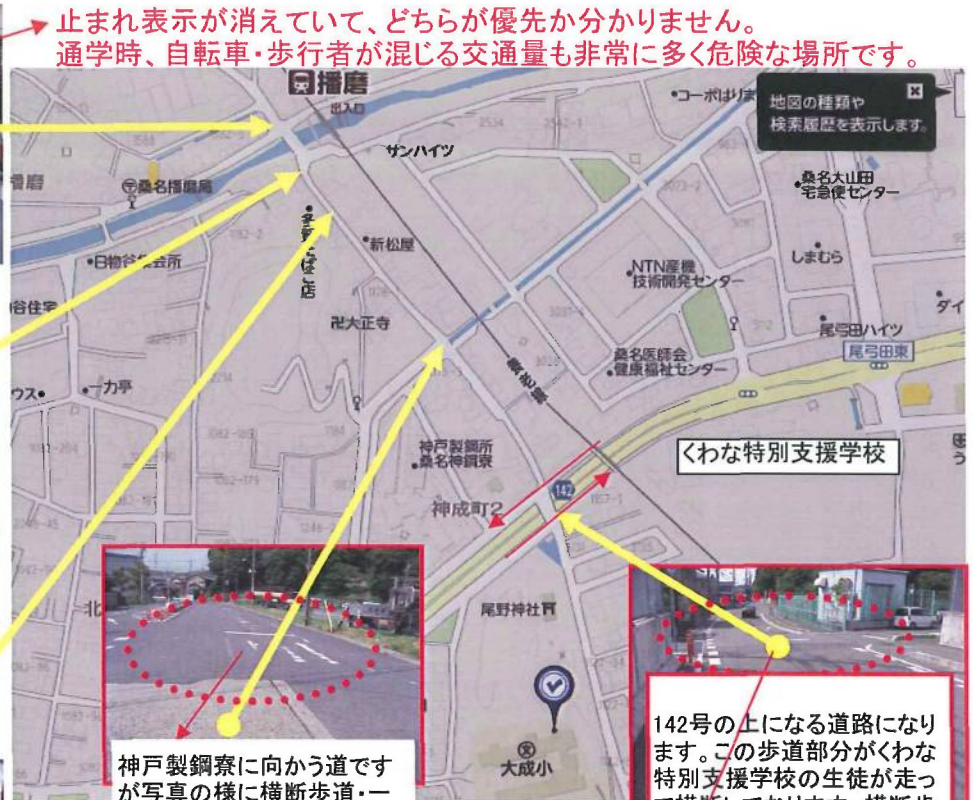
止まれ表示が消えていて、どちらが優先か分かりません。
通学時、自転車・歩行者が混じる交通量も非常に多く危険な場所です。

播磨

出入口

コーポはりま

地図の種類や
検索履歴を表示します。

サンハイツ

播磨

桑名播磨局

日物谷集会所

新松屋

桑名大山田
宅急便センター

しまむら

NTN座機
技術開発センター

大正寺

桑名医師会
健康福祉センター

尾弓田ハイツ

尾弓田東

ダイ

一力亭

ウス

谷住宅

くわな特別支援学校

神戸製鋼所
桑名神鋼寮

神成町2

142

尾野神社

大成小

神戸製鋼寮に向かう道です
が写真の様に横断歩道・一

142号の上になる道路になり
ます。この歩道部分がくわな
特別支援学校の生徒が走っ
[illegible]